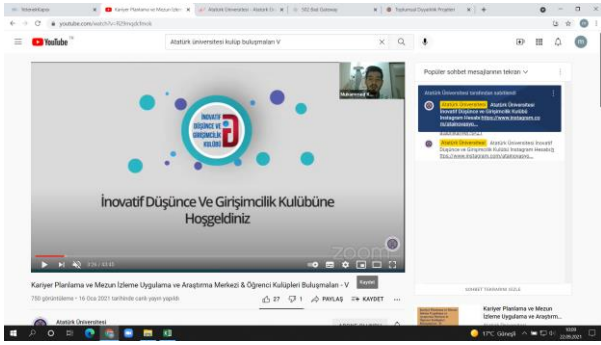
Kariyer Planlama ve Mezun İzle... × Atatürk Üniversitesi - Atatürk Ü... × 

youtube.com/watch?v=

YouTube TR

Atatürk üniversitesi kulüp buluşmaları V

Muhammed K...

İNOVATİF DÜŞÜNCE VE GİRİŞİMCİLİK KULÜBÜ

İnovatif Düşünce Ve Girişimcilik Kulübüne Hoşgeldiniz

ZOOM

Kaydet

Kariyer Planlama ve Mezun İzleme Uygulama ve Araştırma Merkezi & Öğrenci Kulüpleri Buluşmaları - V

750 görüntüleme • 16 Oca 2021 tarihinde canlı yayın yapıldı

27 1 PAYLAŞ KAYDET ...

Atatürk Üniversitesi

Popüler sohbet mesajlarının tekrarı

Atatürk Üniversitesi tarafından sabitlendi

Atatürk Üniversitesi Atatürk Üniversitesi İnovatif Düşünce ve Girişimcilik Kulübü Instagram Hesabı:https://www.instagram.com/atatinoagiro...

Atatürk Üniversitesi Atatürk Üniversitesi İnovatif Düşünce ve Girişimcilik Kulübü Instagram Hesabı: https://www.instagram.com/atatinoagiro...

SOHBET TEKRARINI GİZLE

Kariyer Planlama ve Mezun İzleme Uygulama ve Araştırm...

17°C Güneşli